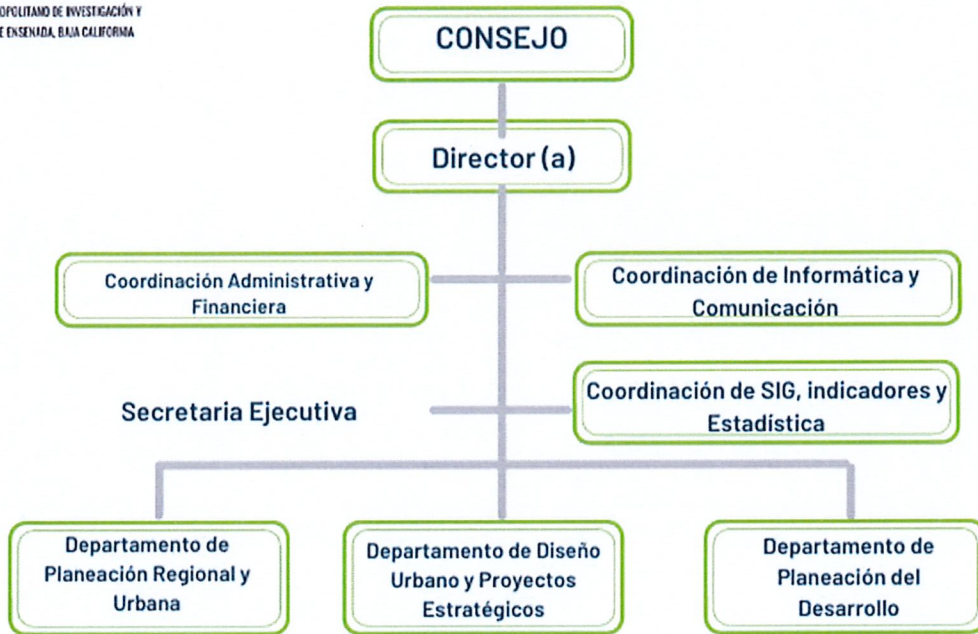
OPOLITANO DE INVESTIGACIÓN Y
E ENSENADA, BAJA CALIFORNIA

CONSEJO

Director (a)

Coordinación Administrativa y Financiera

Coordinación de Informática y Comunicación

Secretaria Ejecutiva

Coordinación de SIG, indicadores y Estadística

Departamento de Planeación Regional y Urbana

Departamento de Diseño Urbano y Proyectos Estratégicos

Departamento de Planeación del Desarrollo